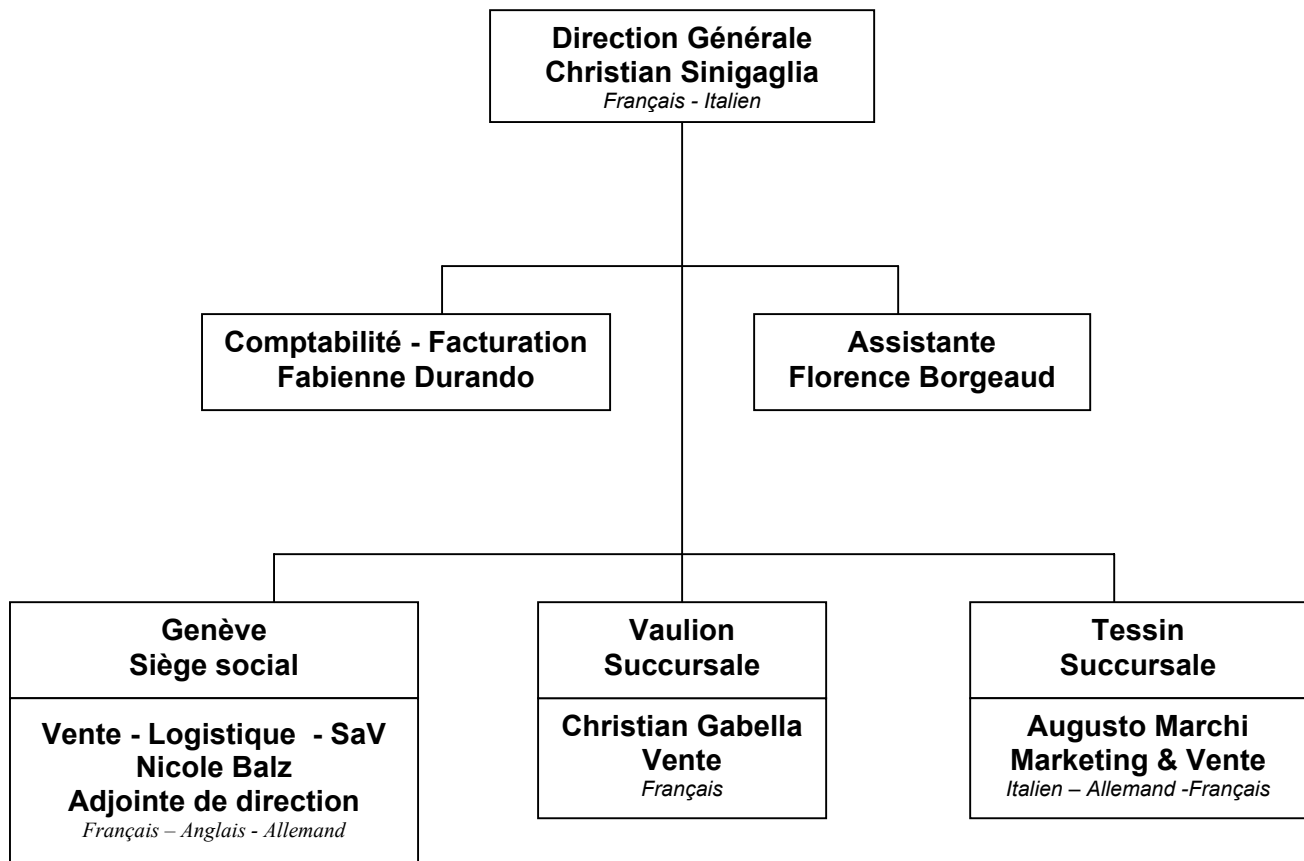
Direction Générale
Christian Sinigaglia
Français - Italien

Comptabilité - Facturation
Fabienne Durando

Assistante
Florence Borgeaud

Genève
Siège social

Vente - Logistique - SaV
Nicole Balz
Adjointe de direction
Français – Anglais - Allemand

Vaulion
Succursale

Christian Gabella
Vente
Français

Tessin
Succursale

Augusto Marchi
Marketing & Vente
Italien – Allemand -Français